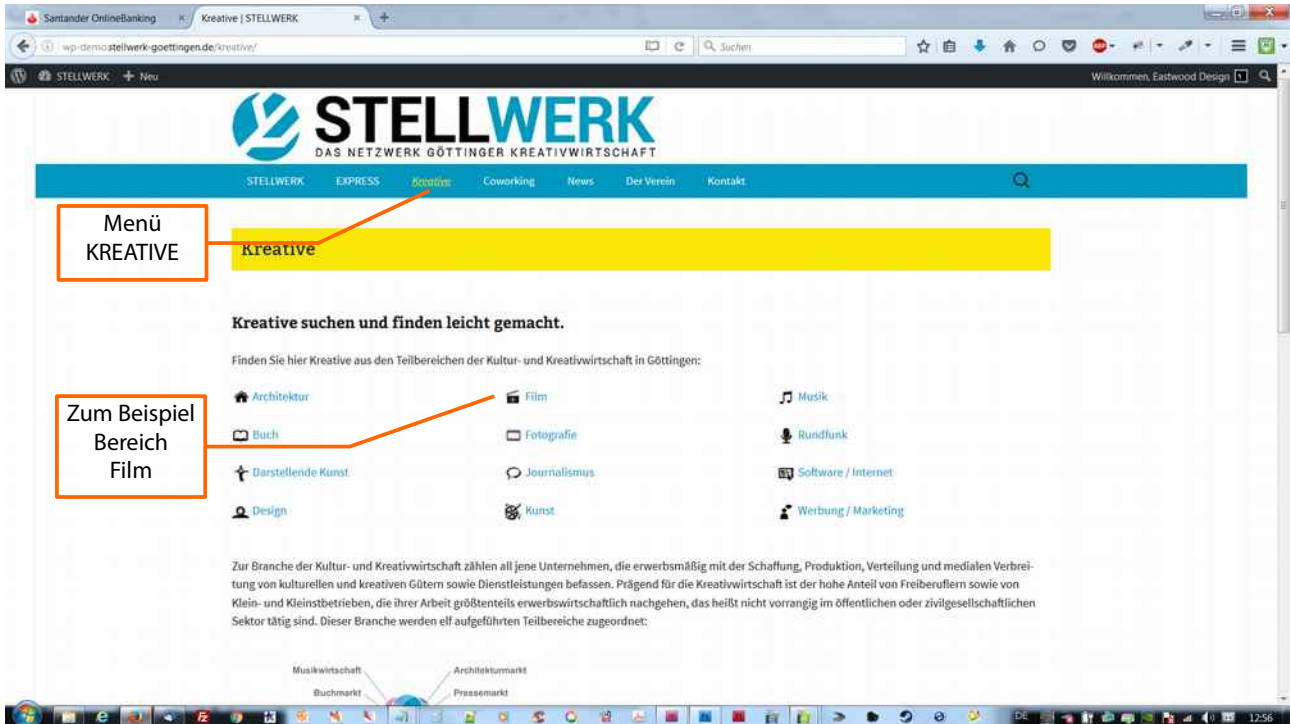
Santander OnlineBanking × Kreative | STELLWERK × +

wp-demo.stellwerk-goettingen.de/kreative/

Suchen

STELLWERK + Neu

Willkommen, Eastwood Design

STELLWERK
DAS NETZWERK GÖTTINGER KREATIVWIRTSCHAFT

STELLWERK EXPRESS Kreative Coworking News Der Verein Kontakt

Menü KREATIVE

Kreative

Kreative suchen und finden leicht gemacht.

Finden Sie hier Kreative aus den Teilbereichen der Kultur- und Kreativwirtschaft in Göttingen:

Zum Beispiel Bereich Film

Architektur
Buch
Darstellende Kunst
Design

Film
Fotografie
Journalismus
Kunst

Musik
Rundfunk
Software / Internet
Werbung / Marketing

Zur Branche der Kultur- und Kreativwirtschaft zählen all jene Unternehmen, die erwerbsmäßig mit der Schaffung, Produktion, Verteilung und medialen Verbreitung von kulturellen und kreativen Gütern sowie Dienstleistungen befassen. Prägend für die Kreativwirtschaft ist der hohe Anteil von Freiberuflern sowie von Klein- und Kleinstbetrieben, die ihrer Arbeit größtenteils erwerbswirtschaftlich nachgehen, das heißt nicht vorrangig im öffentlichen oder zivilgesellschaftlichen Sektor tätig sind. Dieser Branche werden elf aufgeführten Teilbereiche zugeordnet:

Musikwirtschaft
Buchmarkt
Architekturmarkt
Pressemarkt

DE 12:56